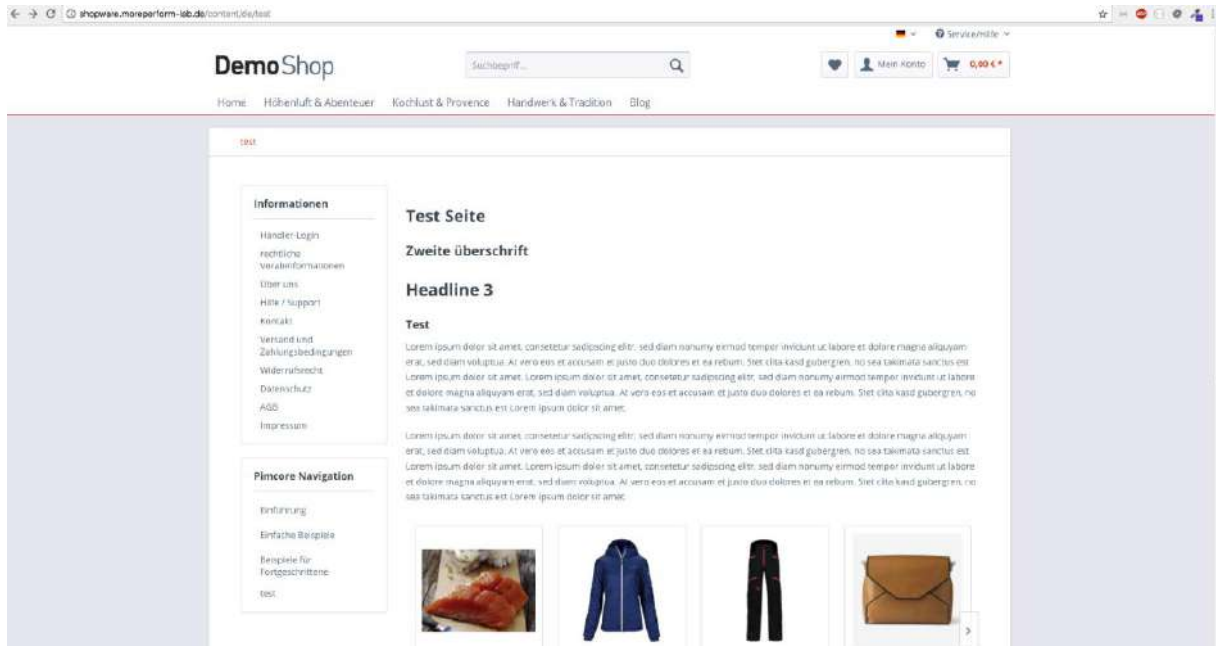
shopware.moreperform-lab.de/content/de/test

Service/Hilfe

DemoShop

Suchbegriff...

Mein Konto

0,00 € *

Home Höhenluft & Abenteuer Kochlust & Provence Handwerk & Tradition Blog

test

Informationen

Händler-Login
rechtliche Vorabinformationen
Über uns
Hilfe / Support
Kontakt
Versand und Zahlungsbedingungen
Widerrufsrecht
Datenschutz
AGB
Impressum

Pimcore Navigation

Einführung
Einfache Beispiele
Beispiele für Fortgeschrittene
test

Test Seite

Zweite überschrift

Headline 3

Test

Lorem ipsum dolor sit amet, consetetur sadipscing elitr, sed diam nonumy eirmod tempor invidunt ut labore et dolore magna aliquyam erat, sed diam voluptua. At vero eos et accusam et justo duo dolores et ea rebum. Stet clita kasd gubergren, no sea takimata sanctus est Lorem ipsum dolor sit amet. Lorem ipsum dolor sit amet, consetetur sadipscing elitr, sed diam nonumy eirmod tempor invidunt ut labore et dolore magna aliquyam erat, sed diam voluptua. At vero eos et accusam et justo duo dolores et ea rebum. Stet clita kasd gubergren, no sea takimata sanctus est Lorem ipsum dolor sit amet.

Lorem ipsum dolor sit amet, consetetur sadipscing elitr, sed diam nonumy eirmod tempor invidunt ut labore et dolore magna aliquyam erat, sed diam voluptua. At vero eos et accusam et justo duo dolores et ea rebum. Stet clita kasd gubergren, no sea takimata sanctus est Lorem ipsum dolor sit amet. Lorem ipsum dolor sit amet, consetetur sadipscing elitr, sed diam nonumy eirmod tempor invidunt ut labore et dolore magna aliquyam erat, sed diam voluptua. At vero eos et accusam et justo duo dolores et ea rebum. Stet clita kasd gubergren, no sea takimata sanctus est Lorem ipsum dolor sit amet.